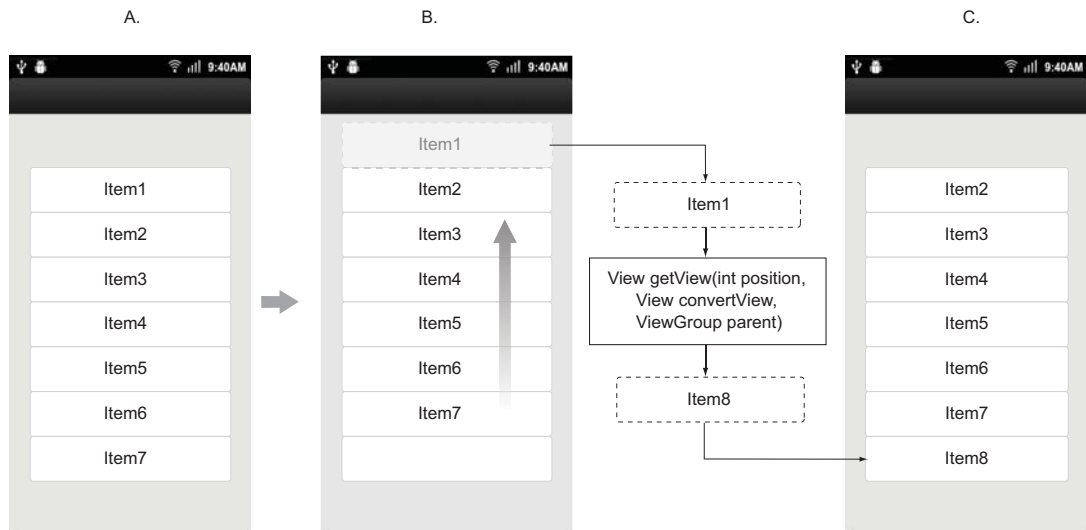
A.

9:40AM

Item1

Item2

Item3

Item4

Item5

Item6

Item7

B.

9:40AM

Item1

Item2

Item3

Item4

Item5

Item6

Item7

Item1

View getView(int position, View convertView, ViewGroup parent)

Item8

C.

9:40AM

Item2

Item3

Item4

Item5

Item6

Item7

Item8